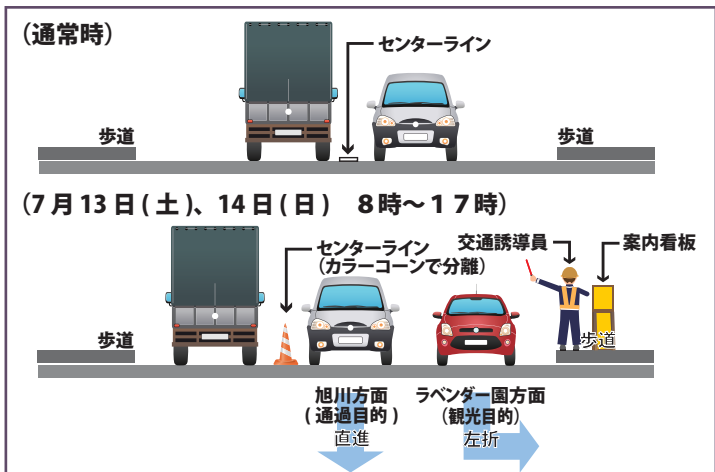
(通常時)

センターライン

歩道

歩道

(7月13日(土)、14日(日)　8時～17時)

センターライン
(カラーコーンで分離)

交通誘導員

案内看板

歩道

歩道

旭川方面
(通過目的)
直進

ラベンダー園方面
(観光目的)
左折